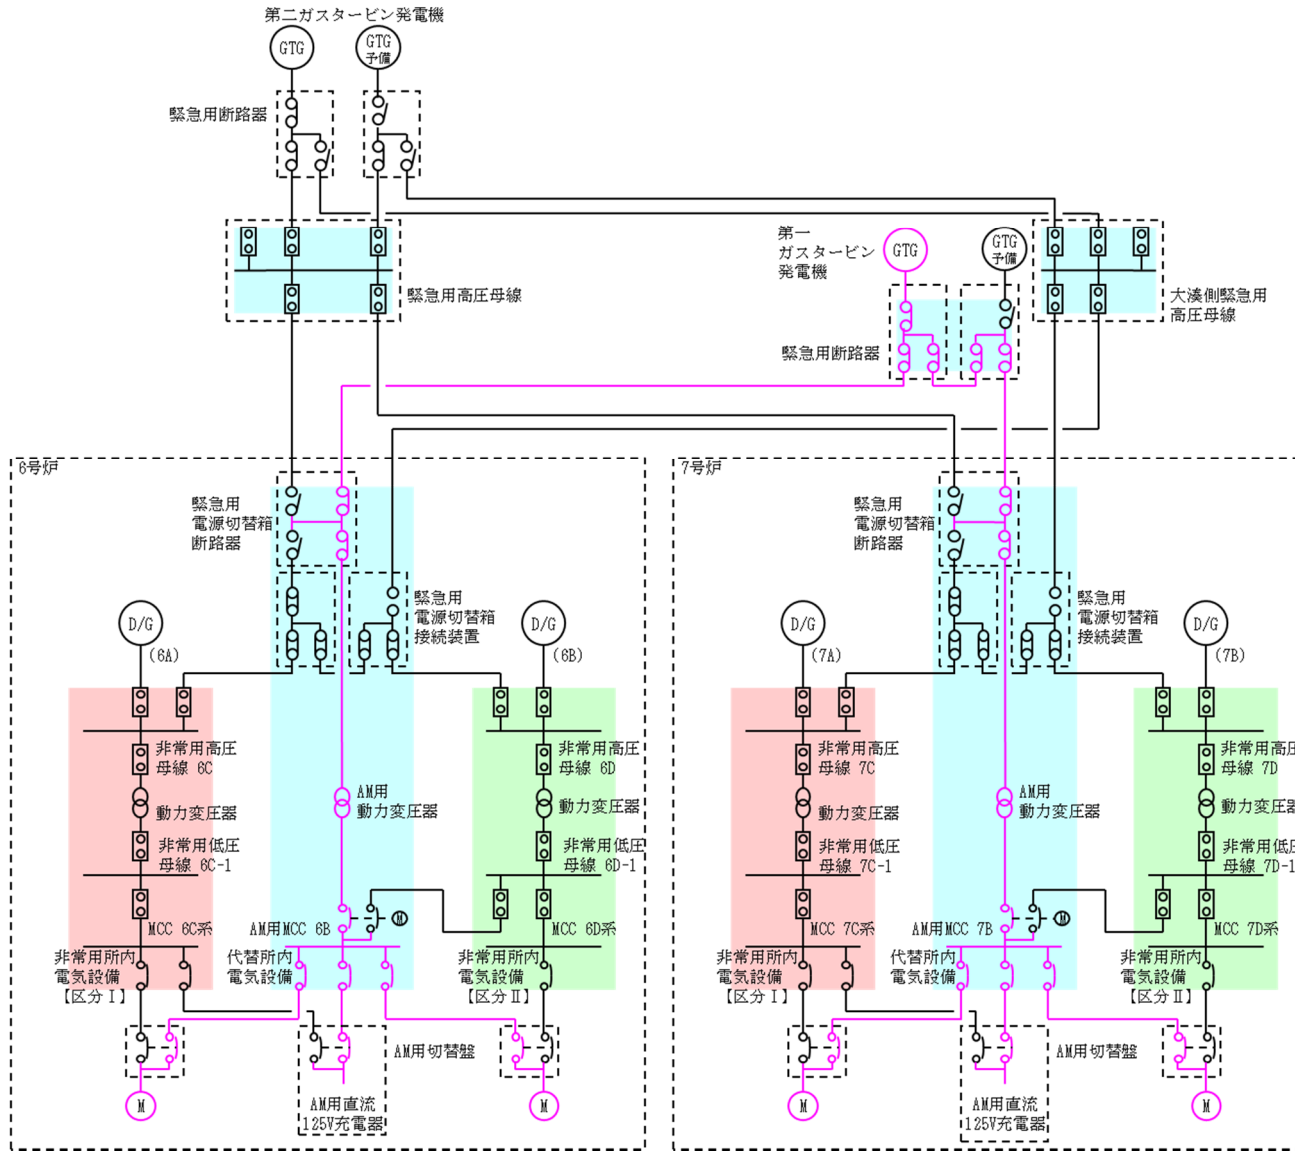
第二ガスタービン発電機
GTG
GTG 予備
緊急用断路器
緊急用高圧母線
第一 ガスタービン 発電機
GTG
GTG 予備
大湊側緊急用 高圧母線
緊急用断路器
6号炉
緊急用 電源切替箱 断路器
緊急用 電源切替箱 接続装置
D/G (6A)
D/G (6B)
非常用高圧 母線 6C
動力変圧器
非常用低圧 母線 6C-1
MCC 6C系
AM用 動力変圧器
非常用高圧 母線 6D
動力変圧器
非常用低圧 母線 6D-1
MCC 6D系
AM用MCC 6B
M
非常用所内 電気設備 【区分Ⅰ】
代替所内 電気設備
非常用所内 電気設備 【区分Ⅱ】
AM用切替盤
AM用直流 125V充電器
M
M
7号炉
緊急用 電源切替箱 断路器
緊急用 電源切替箱 接続装置
D/G (7A)
D/G (7B)
非常用高圧 母線 7C
動力変圧器
非常用低圧 母線 7C-1
MCC 7C系
AM用 動力変圧器
非常用高圧 母線 7D
動力変圧器
非常用低圧 母線 7D-1
MCC 7D系
AM用MCC 7B
M
非常用所内 電気設備 【区分Ⅰ】
代替所内 電気設備
非常用所内 電気設備 【区分Ⅱ】
AM用切替盤
AM用直流 125V充電器
M
M